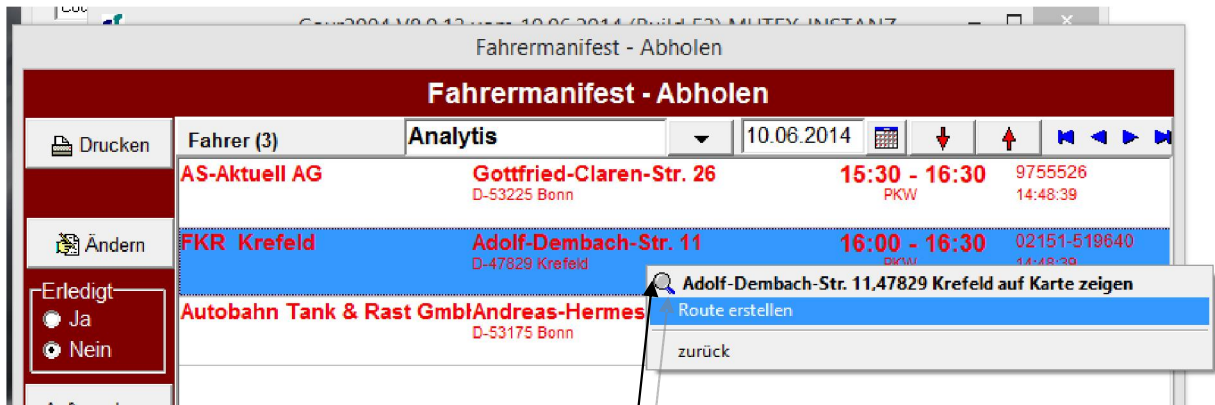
Cour2004 V8.0.12 vom 10.06.2014 (Build 52) MUTEX-INSTANZ

Fahrermanifest - Abholen

Fahrermanifest - Abholen

Drucken

Fahrer (3)

Analytis

10.06.2014

AS-Aktuell AG

Gottfried-Claren-Str. 26
D-53225 Bonn

15:30 - 16:30
PKW

9755526
14:48:39

Ändern

FKR Krefeld

Adolf-Dembach-Str. 11
D-47829 Krefeld

16:00 - 16:30
PKW

02151-519640
14:48:39

Erledigt
Ja
Nein

Autobahn Tank & Rast Gmbl

Andreas-Hermes
D-53175 Bonn

Adolf-Dembach-Str. 11,47829 Krefeld auf Karte zeigen
Route erstellen
zurück